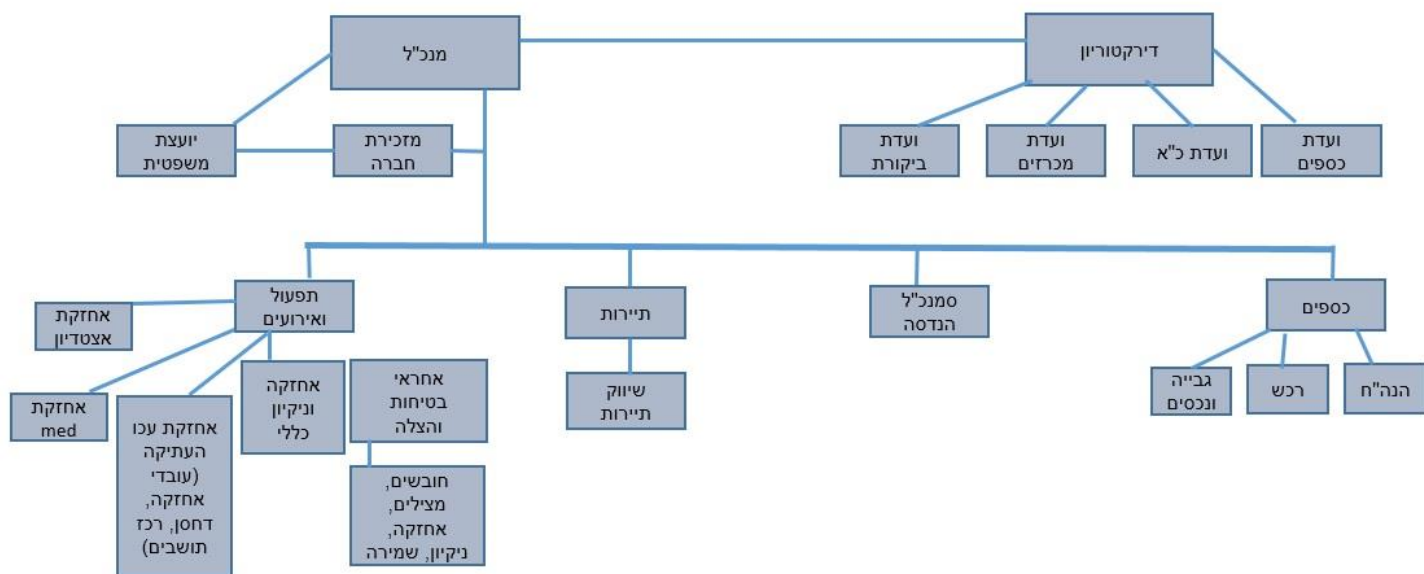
דירקטוריון

מנכ"ל

ועדת כספים

ועדת כ"א

ועדת מכרזים

ועדת ביקורת

מזכירת חברה

יועצת משפטית

כספים

סמנכ"ל הנדסה

תיירות

תפעול ואירועים

הנה"ח

רכש

גבייה ונכסים

שיווק תיירות

אחזקת אצטדיון

אחזקת med

אחזקת עכו העתיקה (עובדי אחזקה, דחסן, רכז תושבים)

אחזקה וניקיון כללי

אחראי בטיחות והצלה

חובשים, מצילים, אחזקה, ניקיון, שמירה